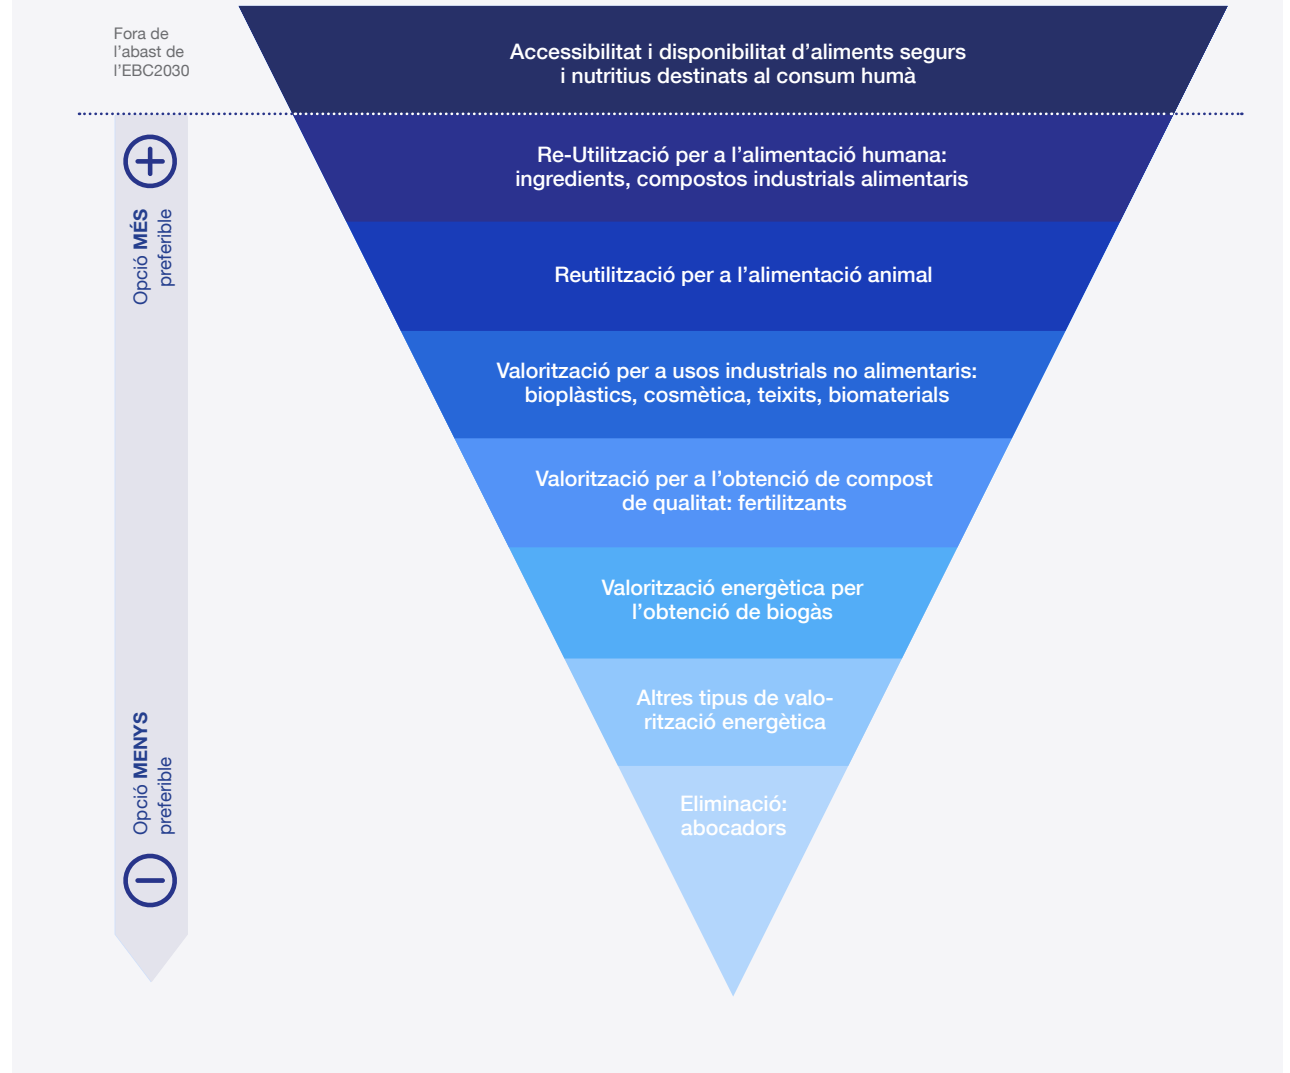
Fora de l’abast de l’EBC2030

Accessibilitat i disponibilitat d’aliments segurs i nutritius destinats al consum humà

Opció MÉS preferible

Re-Utilització per a l’alimentació humana: ingredients, compostos industrials alimentaris

Reutilització per a l’alimentació animal

Valorització per a usos industrials no alimentaris: bioplàstics, cosmètica, teixits, biomaterials

Valorització per a l’obtenció de compost de qualitat: fertilitzants

Valorització energètica per l’obtenció de biogàs

Altres tipus de valorització energètica

Opció MENYS preferible

Eliminació: abocadors